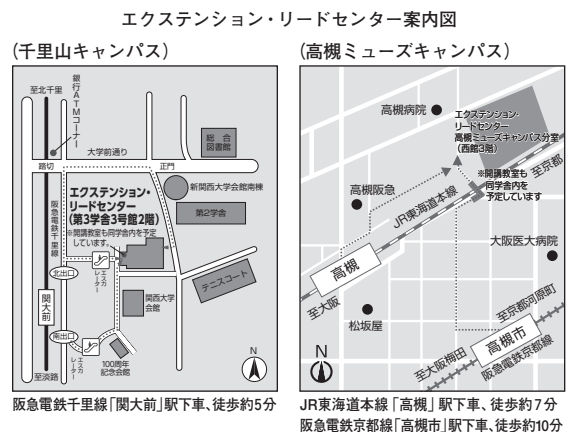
エクステンション・リードセンター案内図

（千里山キャンパス）

至北千里
銀行ATMコーナー
大学前通り
踏切
正門
総合図書館
新関西大学会館南棟
エクステンション・リードセンター（第3学舎3号館2階）
※開講教室も同学舎内を予定しています。
第2学舎
阪急電鉄千里線
北出口
エスカレーター
関大前
テニスコート
関西大学会館
南出口
エスカレーター
100周年記念会館
至淡路
N

阪急電鉄千里線「関大前」駅下車、徒歩約5分

（高槻ミューズキャンパス）

高槻病院
エクステンション・リードセンター高槻ミューズキャンパス分室（西館3階）
※開講教室も同学舎内を予定しています
高槻阪急
JR東海道本線
至京都
大阪医大病院
高槻
至大阪
松坂屋
至京都河原町
高槻市
至大阪梅田
阪急電鉄京都線
N

JR東海道本線「高槻」駅下車、徒歩約7分
阪急電鉄京都線「高槻市」駅下車、徒歩約10分